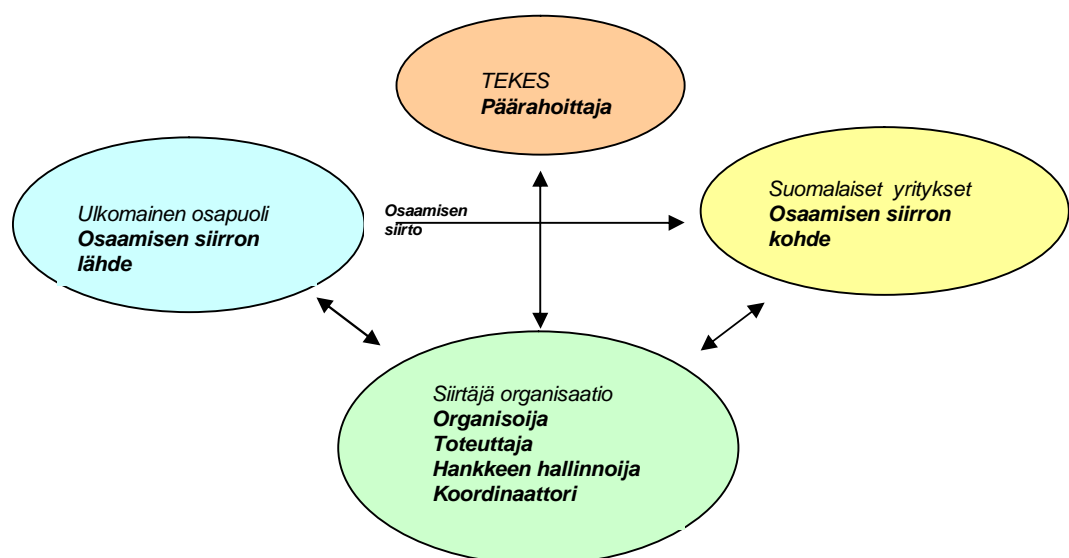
TEKES
Päärahoittaja

Ulkomainen osapuoli
Osaamisen siirron lähde

Osaamisen siirto

Suomalaiset yritykset
Osaamisen siirron kohde

Siirtäjä organisaatio
Organisoija
Toteuttaja
Hankkeen hallinnoija
Koordinaattori